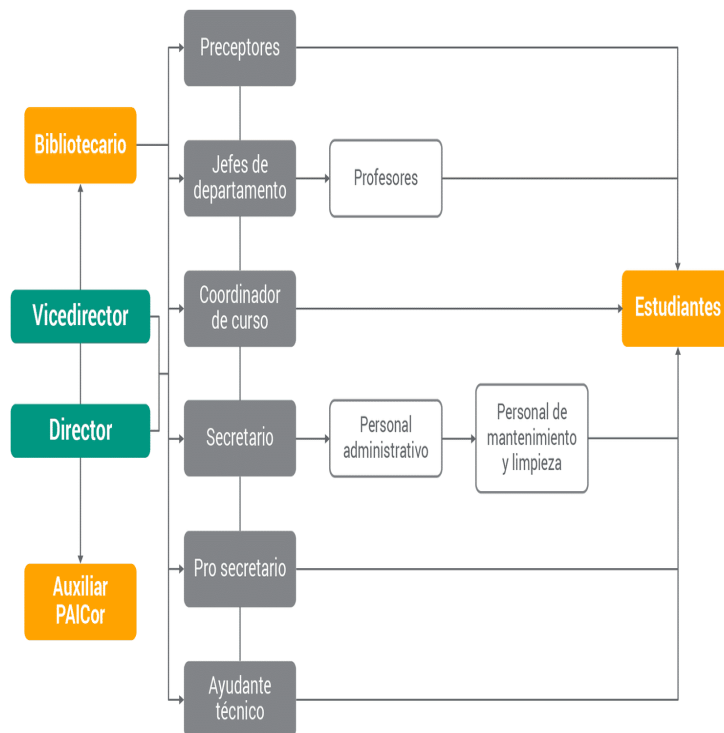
Bibliotecario

Vicedirector

Director

Auxiliar PAICor

Preceptores

Jefes de departamento

Profesores

Coordinador de curso

Secretario

Personal administrativo

Personal de mantenimiento y limpieza

Pro secretario

Ayudante técnico

Estudiantes